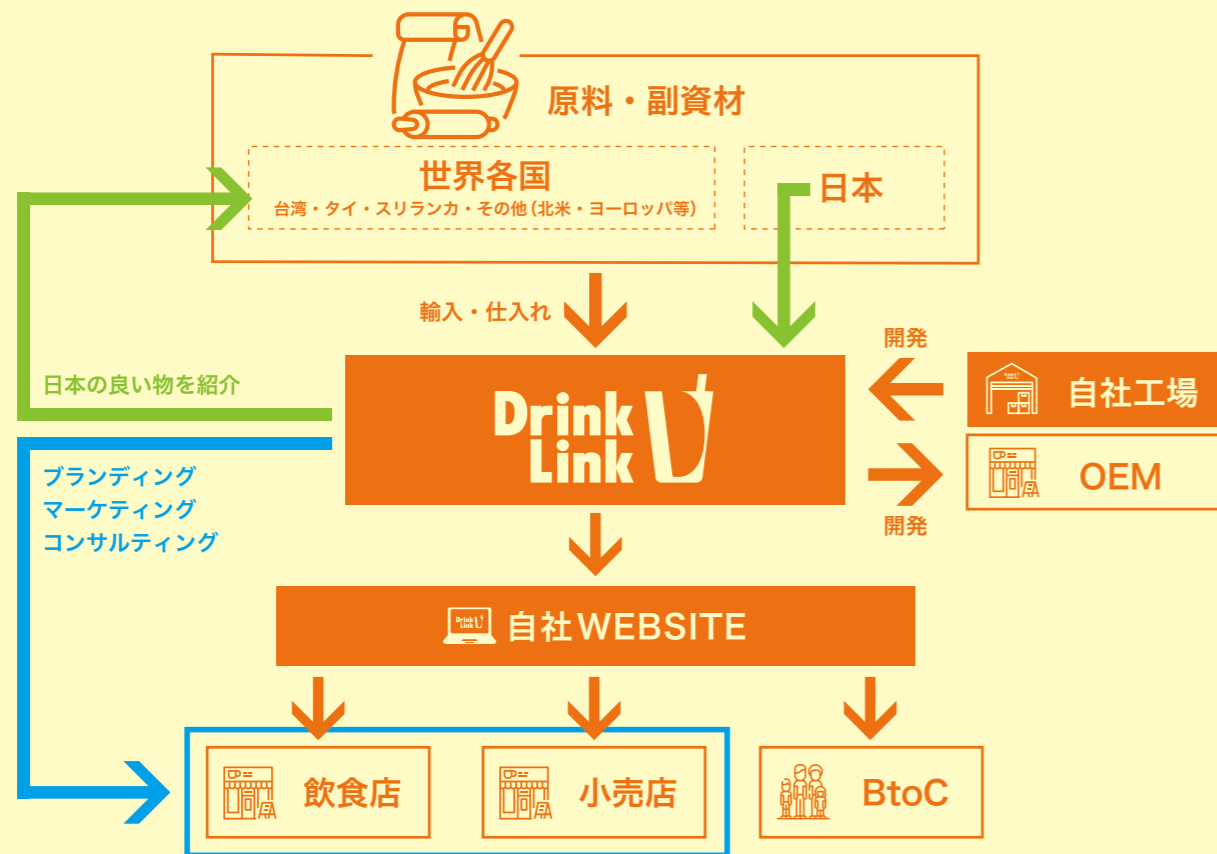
原料・副資材

世界各国
台湾・タイ・スリランカ・その他（北米・ヨーロッパ等）

日本

輸入・仕入れ

日本の良い物を紹介

開発

Drink Link

自社工場

OEM

開発

ブランディング
マーケティング
コンサルティング

Drink Link 自社WEBSITE

飲食店

小売店

BtoC